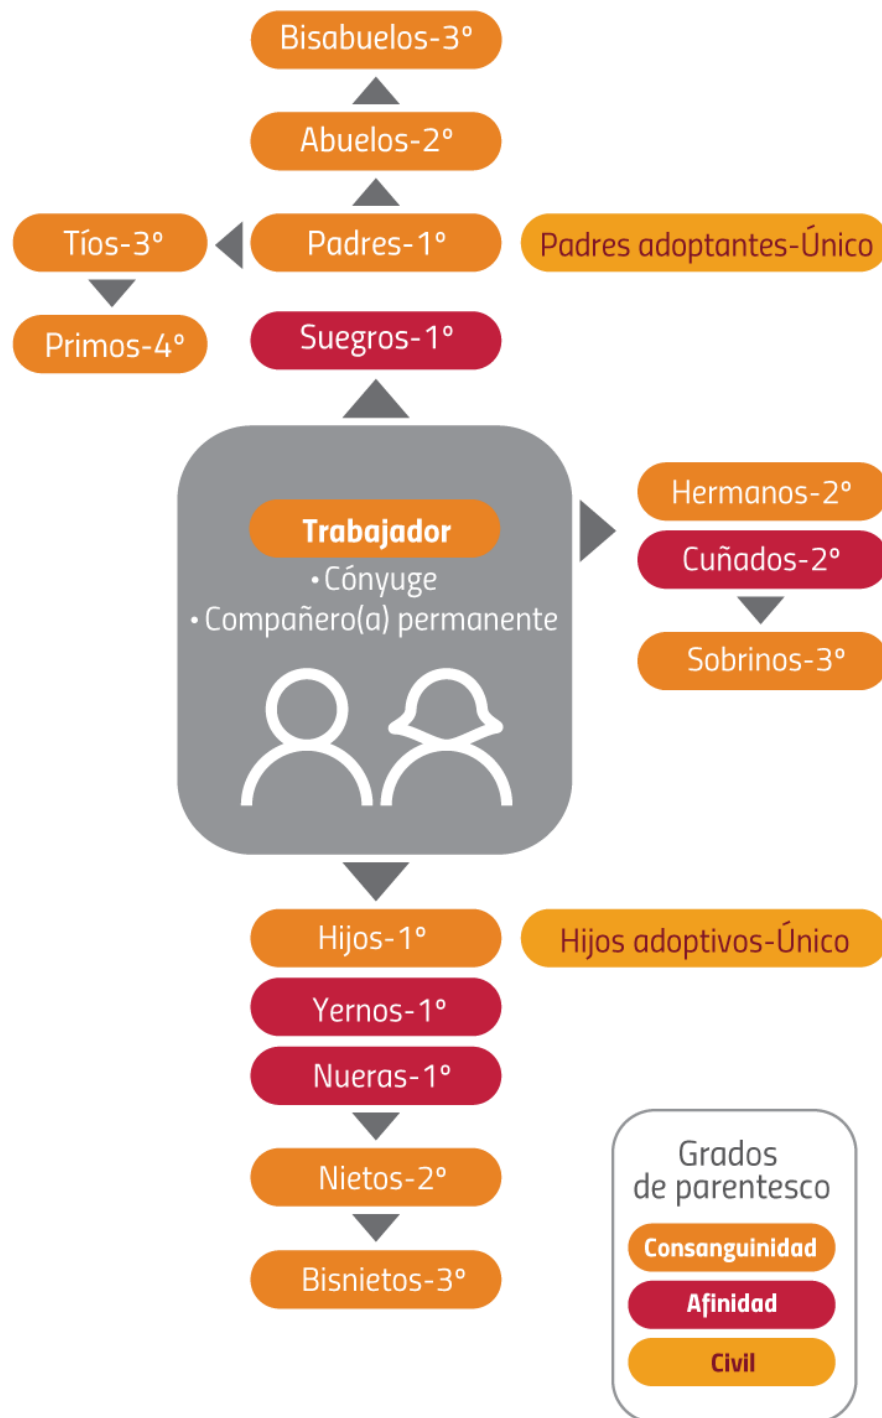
Bisabuelos-3°

Abuelos-2°

Tíos-3°

Padres-1°

Padres adoptantes-Único

Primos-4°

Suegros-1°

Trabajador
• Cónyuge
• Compañero(a) permanente

Hermanos-2°

Cuñados-2°

Sobrinos-3°

Hijos-1°

Hijos adoptivos-Único

Yernos-1°

Nueras-1°

Nietos-2°

Bisnietos-3°

Grados de parentesco

Consanguinidad

Afinidad

Civil